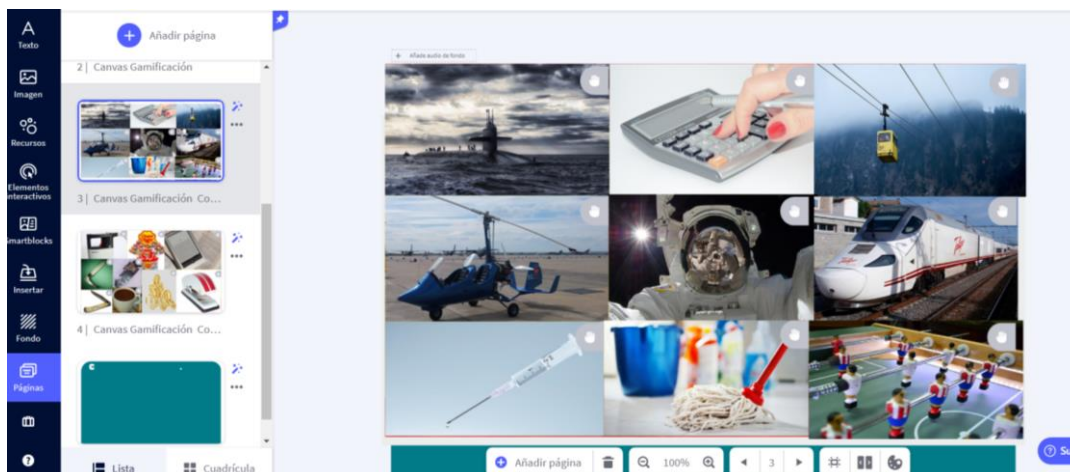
Texto
Imagen
Recursos
Elementos interactivos
martblocks
Insertar
Fondo
Páginas

Añadir página
2 | Canvas Gamificación
3 | Canvas Gamificación Co...
4 | Canvas Gamificación Co...
Lista
Cuadrícula

Añade audio de fondo

Añadir página
100%
3
Su